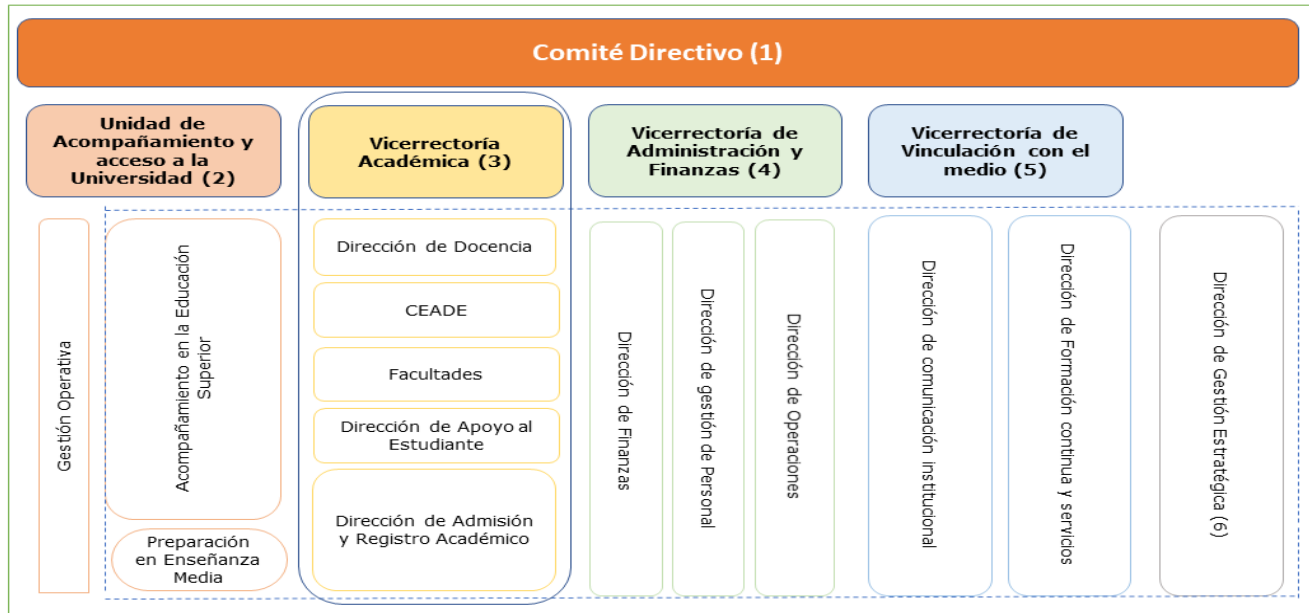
Comité Directivo (1)

Unidad de Acompañamiento y acceso a la Universidad (2)

Vicerrectoría Académica (3)

Vicerrectoría de Administración y Finanzas (4)

Vicerrectoría de Vinculación con el medio (5)

Gestión Operativa

Acompañamiento en la Educación Superior

Preparación en Enseñanza Media

Dirección de Docencia

CEADE

Facultades

Dirección de Apoyo al Estudiante

Dirección de Admisión y Registro Académico

Dirección de Finanzas

Dirección de gestión de Personal

Dirección de Operaciones

Dirección de comunicación institucional

Dirección de Formación continua y servicios

Dirección de Gestión Estratégica (6)